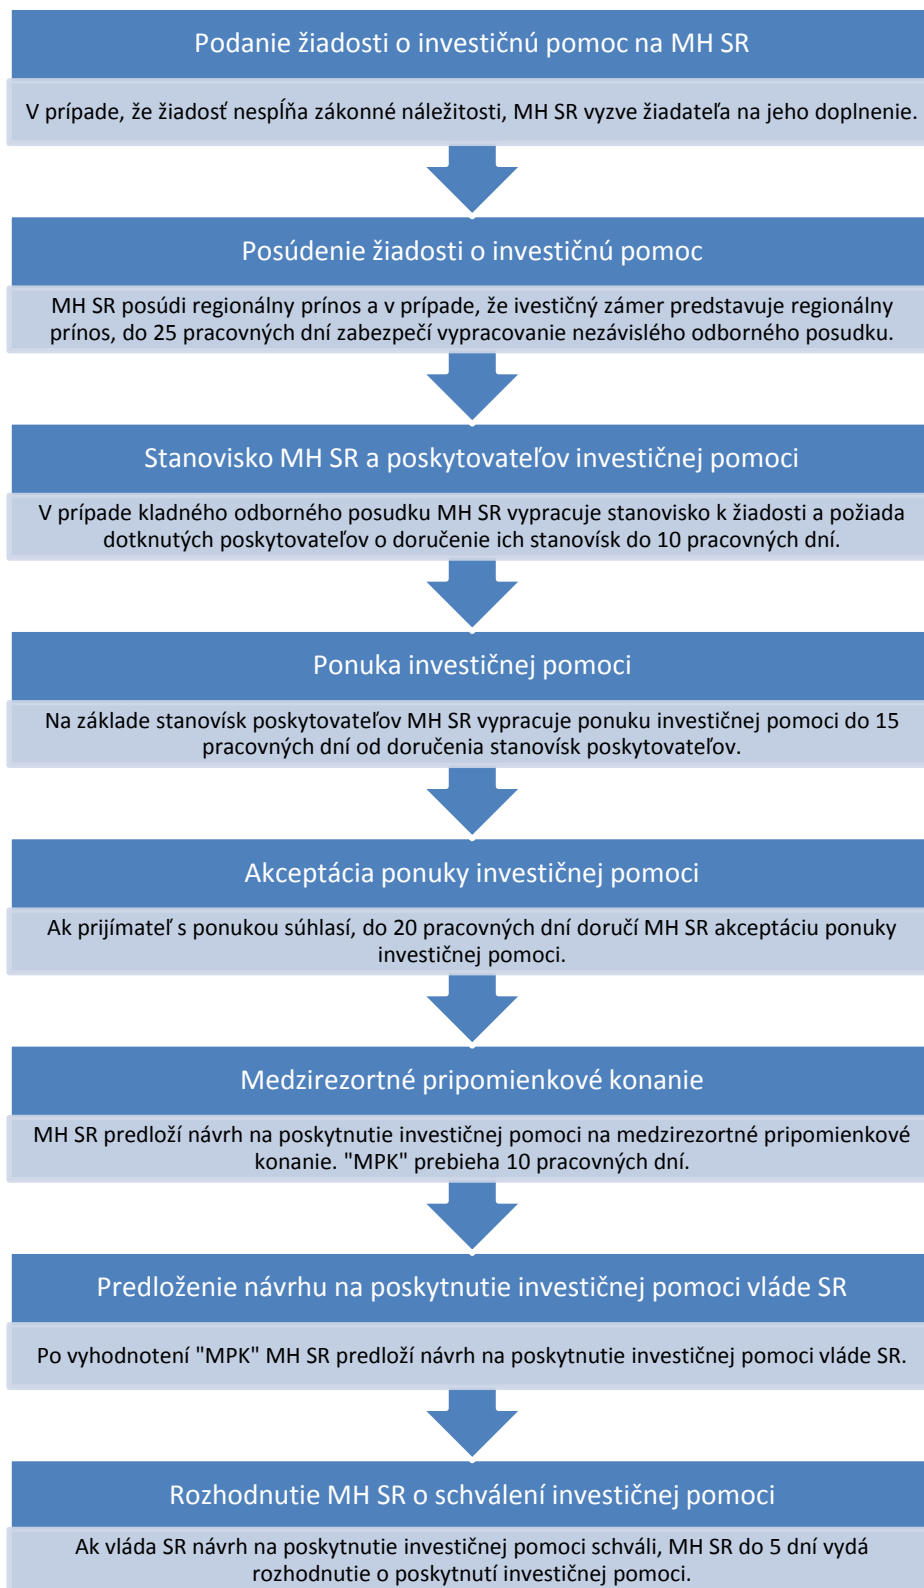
Podanie žiadosti o investičnú pomoc na MH SR

V prípade, že žiadosť nespĺňa zákonné náležitosti, MH SR vyzve žiadateľa na jeho doplnenie.

Posúdenie žiadosti o investičnú pomoc

MH SR posúdi regionálny prínos a v prípade, že ivestičný zámer predstavuje regionálny prínos, do 25 pracovných dní zabezpečí vypracovanie nezávislého odborného posudku.

Stanovisko MH SR a poskytovateľov investičnej pomoci

V prípade kladného odborného posudku MH SR vypracuje stanovisko k žiadosti a požiada dotknutých poskytovateľov o doručenie ich stanovísk do 10 pracovných dní.

Ponuka investičnej pomoci

Na základe stanovísk poskytovateľov MH SR vypracuje ponuku investičnej pomoci do 15 pracovných dní od doručenia stanovísk poskytovateľov.

Akceptácia ponuky investičnej pomoci

Ak prijímateľ s ponukou súhlasí, do 20 pracovných dní doručí MH SR akceptáciu ponuky investičnej pomoci.

Medzirezortné pripomienkové konanie

MH SR predloží návrh na poskytnutie investičnej pomoci na medzirezortné pripomienkové konanie. "MPK" prebieha 10 pracovných dní.

Predloženie návrhu na poskytnutie investičnej pomoci vláde SR

Po vyhodnotení "MPK" MH SR predloží návrh na poskytnutie investičnej pomoci vláde SR.

Rozhodnutie MH SR o schválení investičnej pomoci

Ak vláda SR návrh na poskytnutie investičnej pomoci schváli, MH SR do 5 dní vydá rozhodnutie o poskytnutí investičnej pomoci.